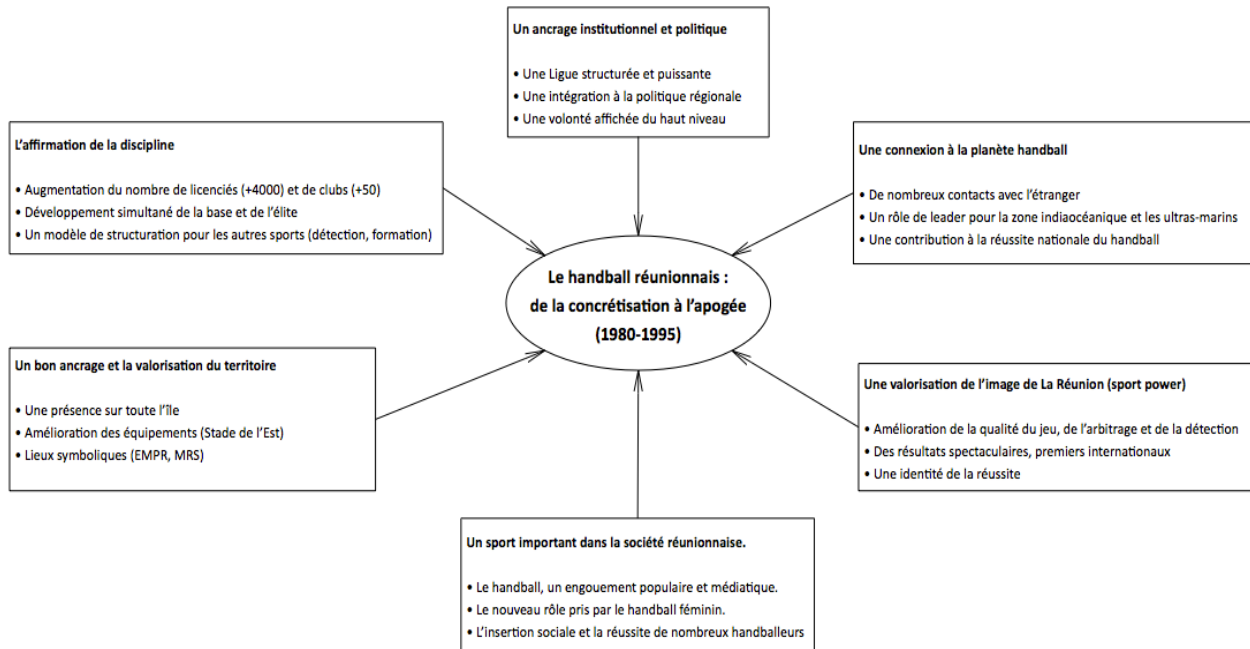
Un ancrage institutionnel et politique

• Une Ligue structurée et puissante
• Une intégration à la politique régionale
• Une volonté affichée du haut niveau

L'affirmation de la discipline

• Augmentation du nombre de licenciés (+4000) et de clubs (+50)
• Développement simultané de la base et de l'élite
• Un modèle de structuration pour les autres sports (détection, formation)

Une connexion à la planète handball

• De nombreux contacts avec l'étranger
• Un rôle de leader pour la zone indiaocéanique et les ultras-marins
• Une contribution à la réussite nationale du handball

Le handball réunionnais : de la concrétisation à l'apogée (1980-1995)

Un bon ancrage et la valorisation du territoire

• Une présence sur toute l'île
• Amélioration des équipements (Stade de l'Est)
• Lieux symboliques (EMPR, MRS)

Une valorisation de l'image de La Réunion (sport power)

• Amélioration de la qualité du jeu, de l'arbitrage et de la détection
• Des résultats spectaculaires, premiers internationaux
• Une identité de la réussite

Un sport important dans la société réunionnaise.

• Le handball, un engouement populaire et médiatique.
• Le nouveau rôle pris par le handball féminin.
• L'insertion sociale et la réussite de nombreux handballeurs